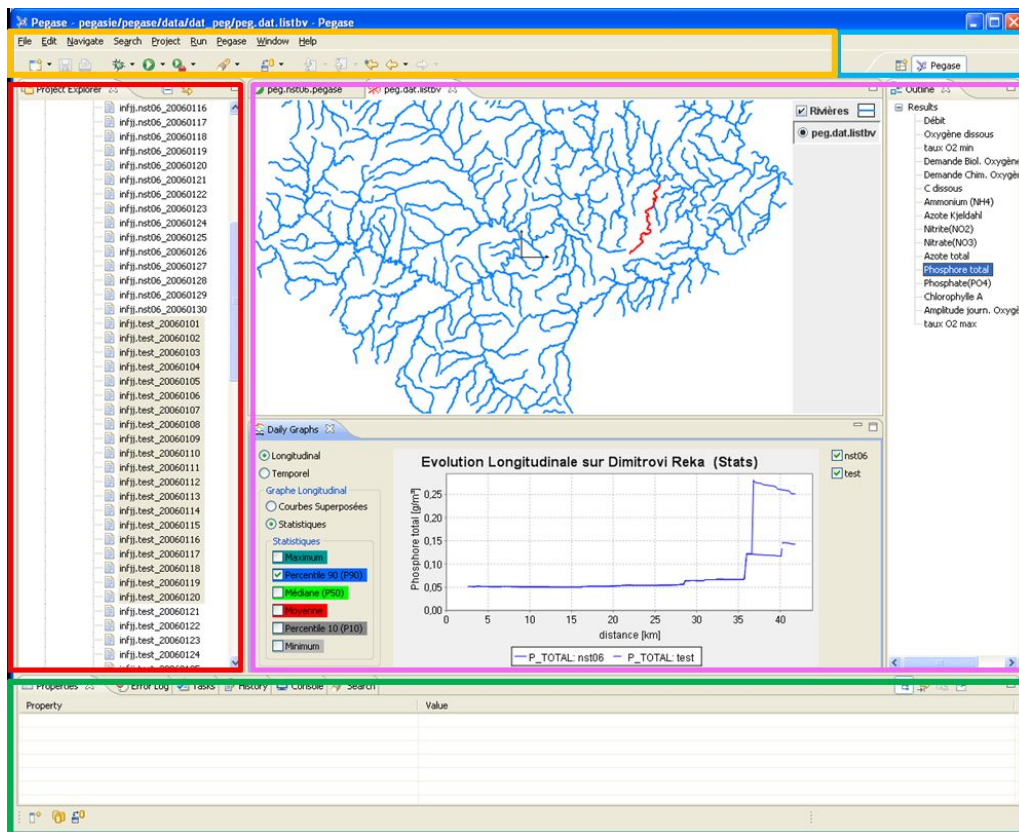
Pegase - pegasie/pegase/data/dat_peg/peg.dat.listbv - Pegase

File Edit Navigate Search Project Run Pegase Window Help

Pegase

Project Explorer

infjj.nst06_20060116
infjj.nst06_20060117
infjj.nst06_20060118
infjj.nst06_20060119
infjj.nst06_20060120
infjj.nst06_20060121
infjj.nst06_20060122
infjj.nst06_20060123
infjj.nst06_20060124
infjj.nst06_20060125
infjj.nst06_20060126
infjj.nst06_20060127
infjj.nst06_20060128
infjj.nst06_20060129
infjj.nst06_20060130
infjj.test_20060101
infjj.test_20060102
infjj.test_20060103
infjj.test_20060104
infjj.test_20060105
infjj.test_20060106
infjj.test_20060107
infjj.test_20060108
infjj.test_20060109
infjj.test_20060110
infjj.test_20060111
infjj.test_20060112
infjj.test_20060113
infjj.test_20060114
infjj.test_20060115
infjj.test_20060116
infjj.test_20060117
infjj.test_20060118
infjj.test_20060119
infjj.test_20060120
infjj.test_20060121
infjj.test_20060122
infjj.test_20060123
infjj.test_20060124

peg.nst06.pegase
peg.dat.listbv

Rivières
peg.dat.listbv

Outline
Results
Débit
Oxygène dissous
taux O2 min
Demande Biol. Oxygène
Demande Chim. Oxygène
C dissous
Ammonium (NH4)
Azote Kjeldahl
Nitrite(NO2)
Nitrate(NO3)
Azote total
Phosphore total
Phosphate(PO4)
Chlorophylle A
Amplitude journ. Oxygène
taux O2 max

Daily Graphs

Longitudinal
Temporel
Graphe Longitudinal
Courbes Superposées
Statistiques
Statistiques
Maximum
Percentile 90 (P90)
Médiane (P50)
Moyenne
Percentile 10 (P10)
Minimum

Evolution Longitudinale sur Dimitrovi Reka (Stats)

Phosphore total [g/m$^3$]
0,25
0,20
0,15
0,10
0,05
0,00
0 5 10 15 20 25 30 35 40
distance [km]
P_TOTAL: nst06 P_TOTAL: test

nst06
test

Properties Error Log Tasks History Console Search

| Property | Value |
|---|---|